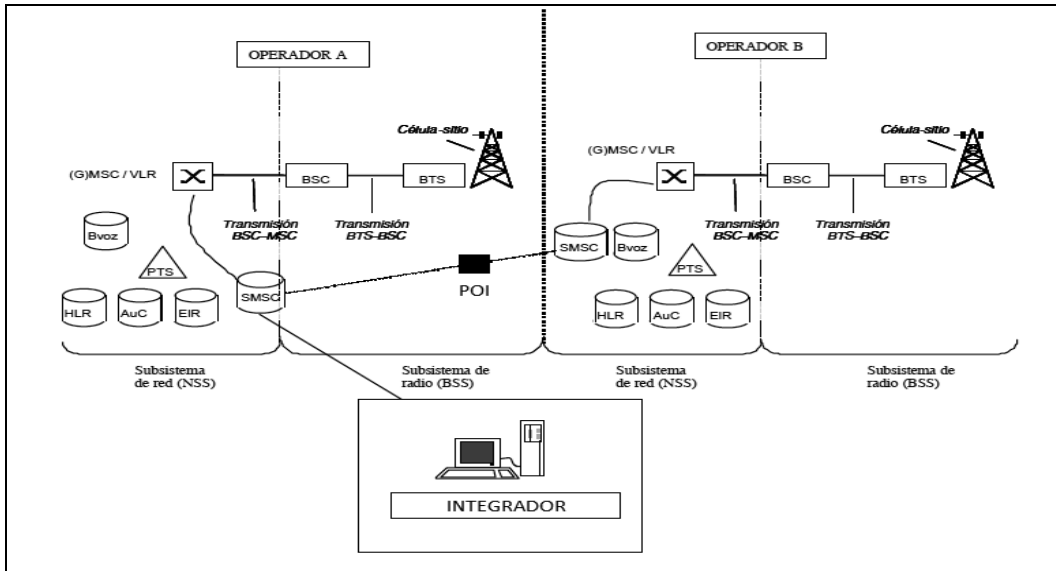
OPERADOR A

OPERADOR B

Célula-sitio

Célula-sitio

(G)MSC / VLR

BSC

BTS

(G)MSC / VLR

BSC

BTS

Transmisión BSC-MSC

Transmisión BTS-BSC

Transmisión BSC-MSC

Transmisión BTS-BSC

Bvoz

PTS

SMSC

Bvoz

PTS

POI

HLR

AuC

EIR

SMSC

HLR

AuC

EIR

Subsistema de red (NSS)

Subsistema de radio (BSS)

Subsistema de red (NSS)

Subsistema de radio (BSS)

INTEGRADOR